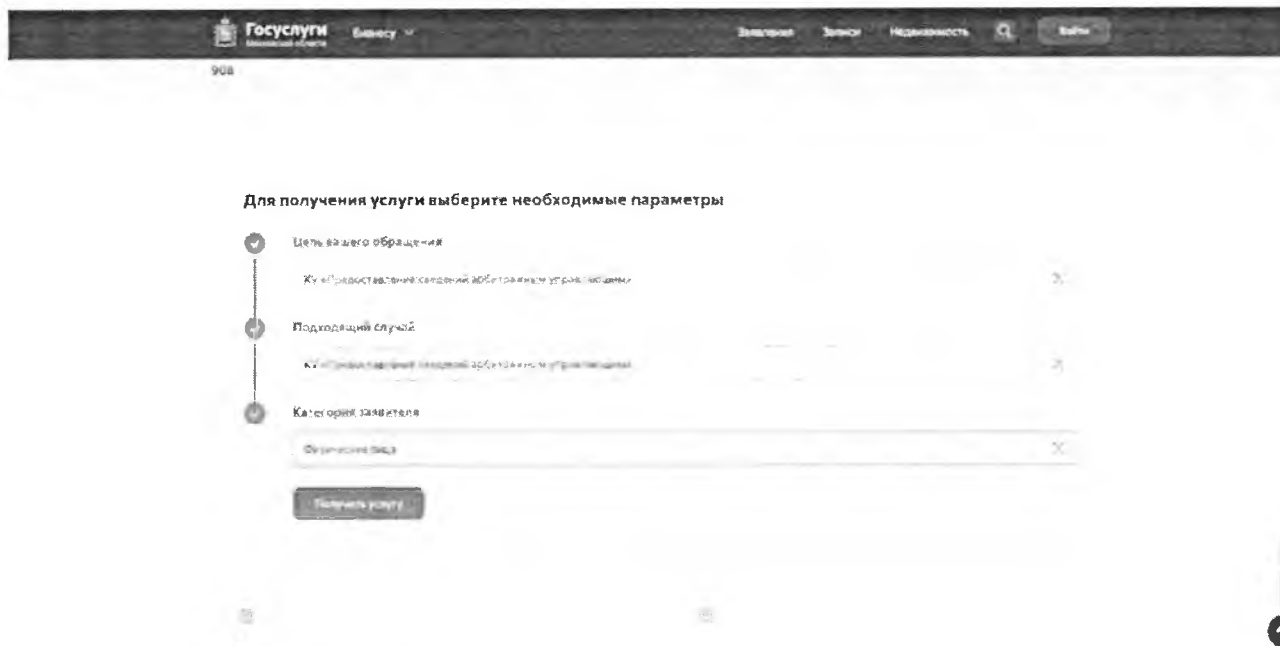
Госуслуги Московской области Бизнесу

Заявления Записи Недвижимость Войти

908

Для получения услуги выберите необходимые параметры

Цель вашего обращения

КУ «Предоставление сведений арбитражным управляющим»

Подходящий случай

КУ «Предоставление сведений арбитражным управляющим»

Категория заявителя

Физические лица

Получить услугу